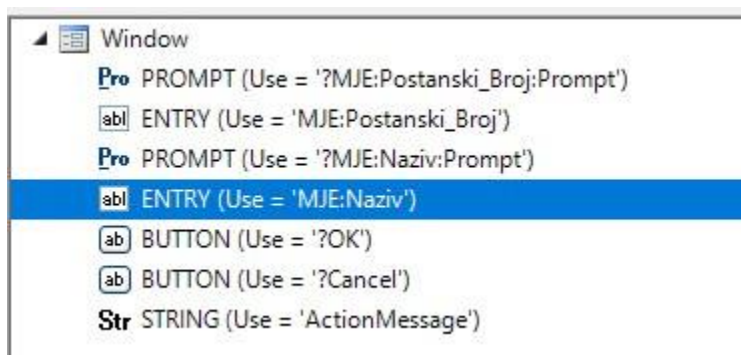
Window

Pro PROMPT (Use = '?MJE:Postanski_Broj:Prompt')

abl ENTRY (Use = 'MJE:Postanski_Broj')

Pro PROMPT (Use = '?MJE:Naziv:Prompt')

abl ENTRY (Use = 'MJE:Naziv')

ab BUTTON (Use = '?OK')

ab BUTTON (Use = '?Cancel')

Str STRING (Use = 'ActionMessage')